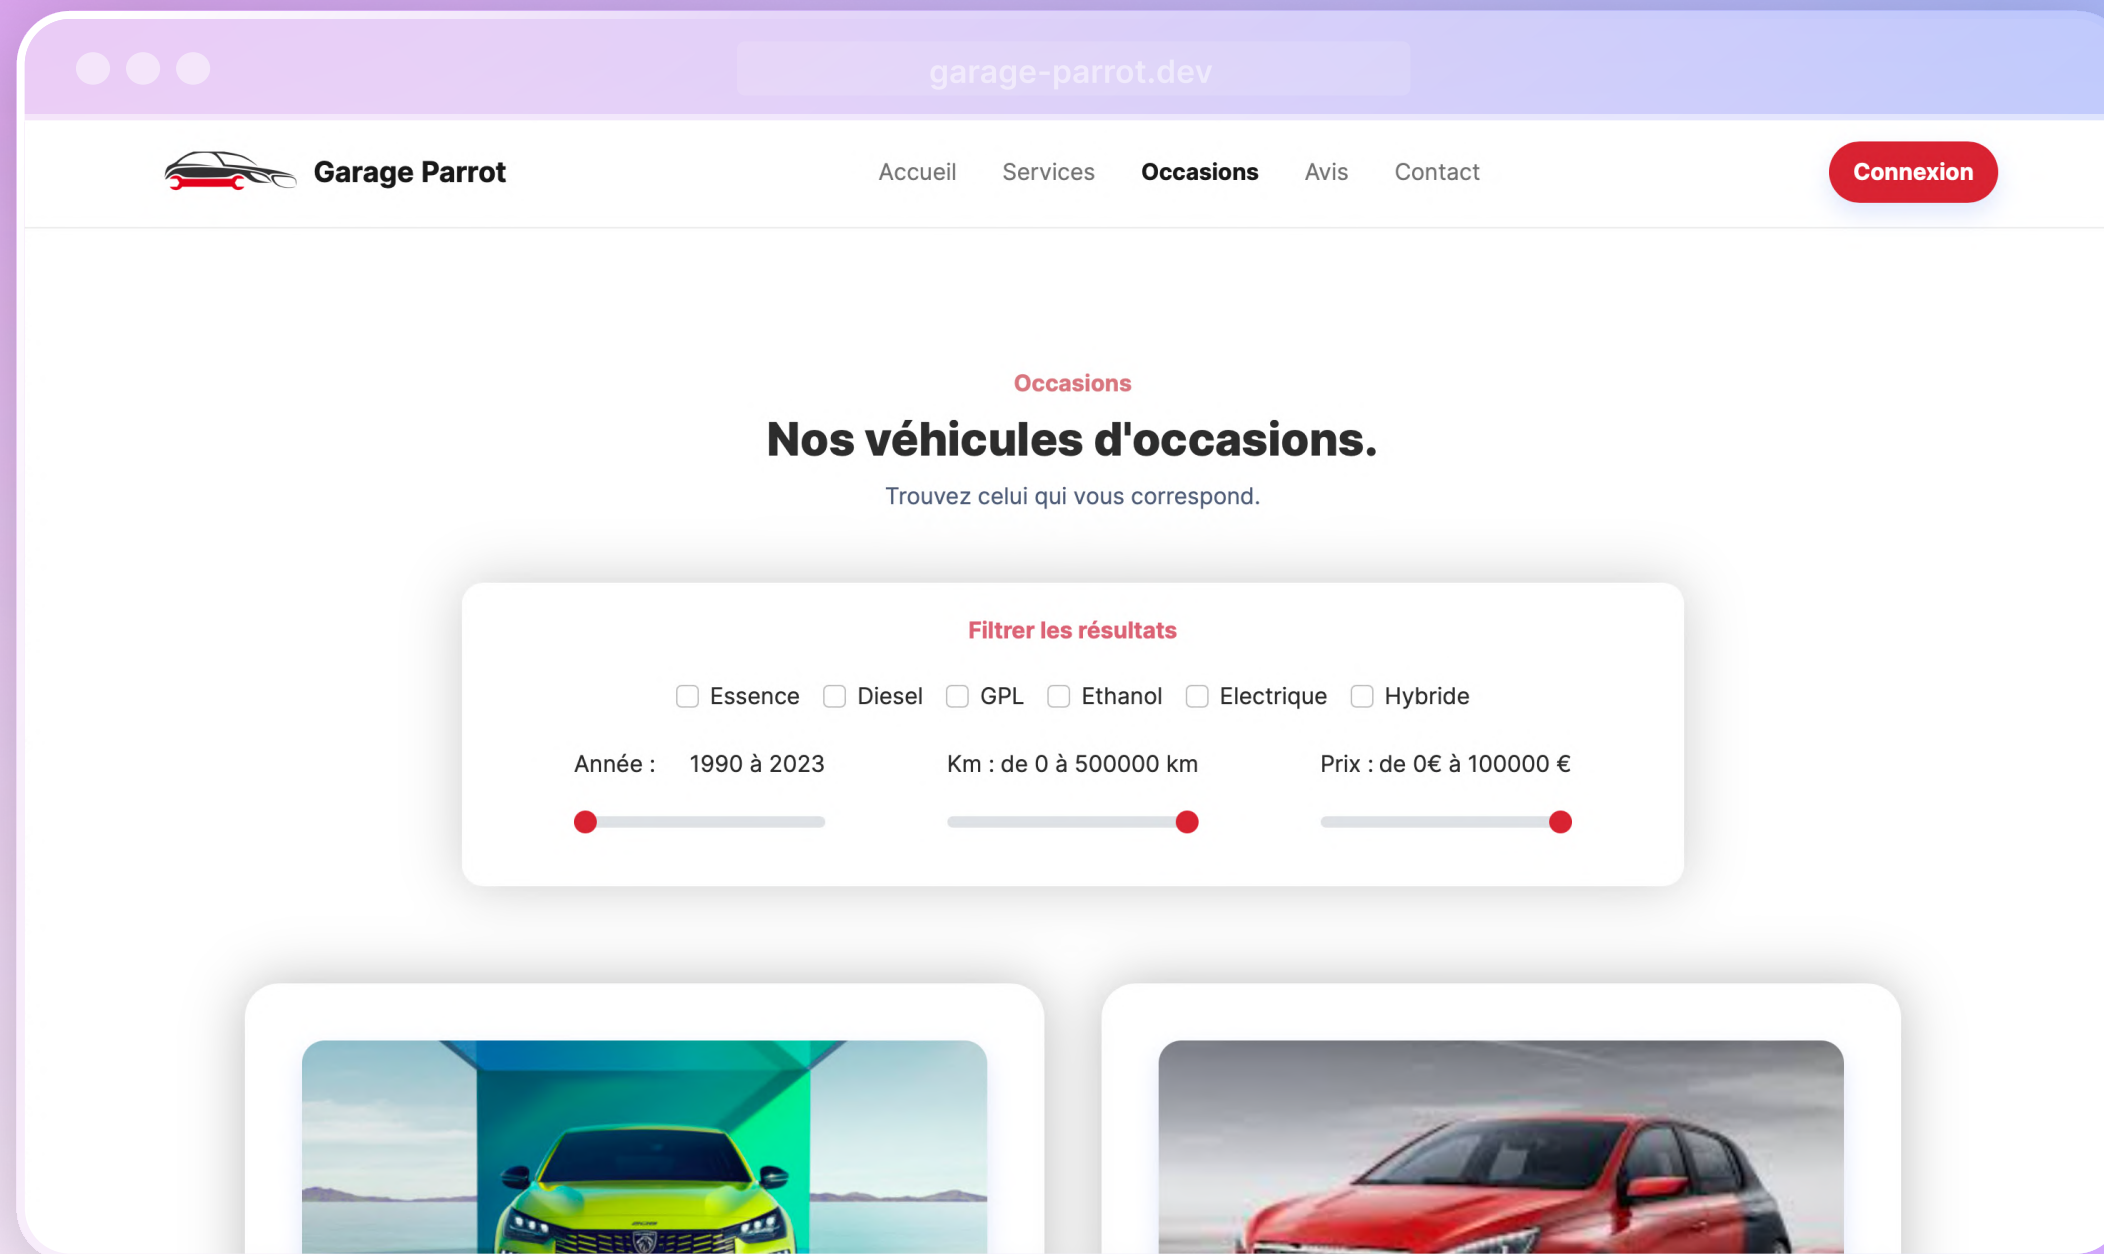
garage-parrot.dev

Garage Parrot

Accueil Services Occasions Avis Contact

Connexion

Occasions

Nos véhicules d'occasions.

Trouvez celui qui vous correspond.

Filtrer les résultats

Essence Diesel GPL Ethanol Electrique Hybride

Année : 1990 à 2023

Km : de 0 à 500000 km

Prix : de 0€ à 100000 €